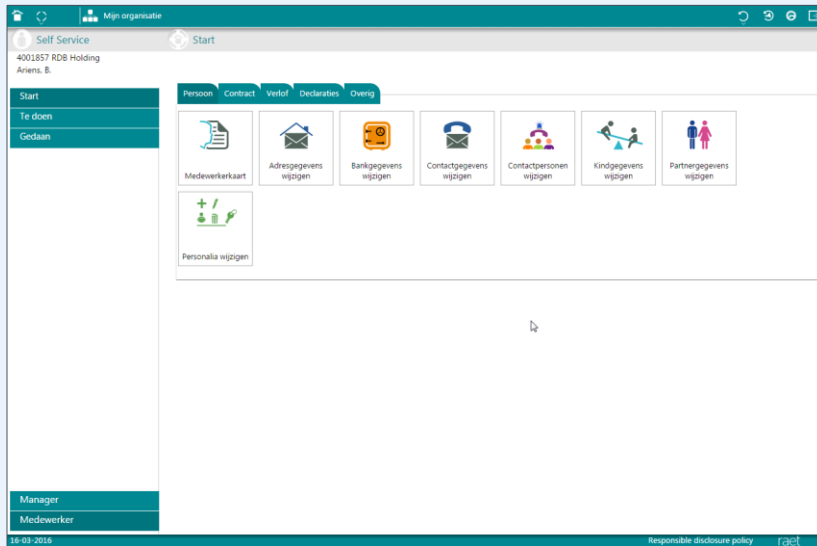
Mijn organisatie

Self Service

Start

4001857 RDB Holding
Ariens, B.

Start
Te doen
Gedaan

Persoon
Contract
Verlof
Declaraties
Overig

Medewerkerkaart

Adresgegevens wijzigen

Bankgegevens wijzigen

Contactgegevens wijzigen

Contactpersonen wijzigen

Kindgegevens wijzigen

Partnergegevens wijzigen

Personalia wijzigen

Manager
Medewerker

16-03-2016

Responsible disclosure policy

raet